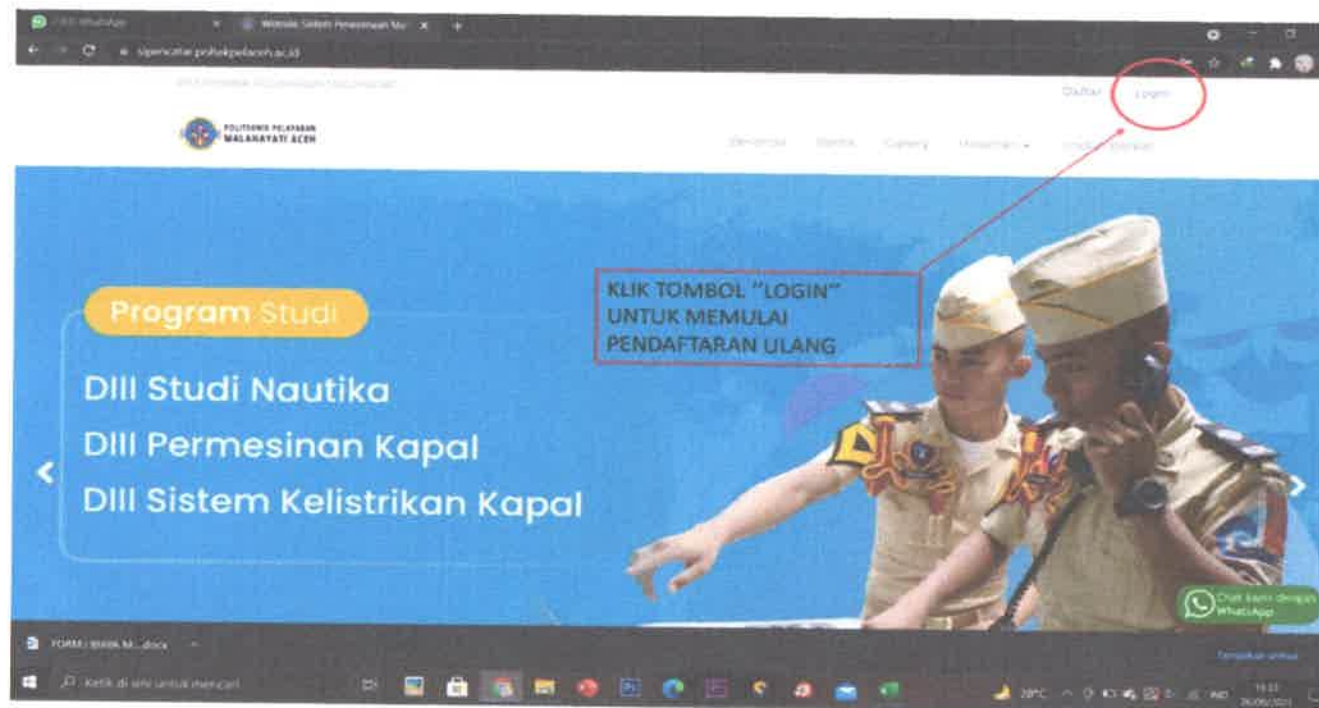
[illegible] WhatsApp
Website Sistem Pemesanan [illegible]
sipencatar.poltekpelaceh.ac.id
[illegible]
Daftar Login
POLITEKNIK PELAYARAN MALAHAYATI ACEH
Beranda Berita Gallery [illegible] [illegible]

Program Studi
DIII Studi Nautika
DIII Permesinan Kapal
DIII Sistem Kelistrikan Kapal

KLIK TOMBOL "LOGIN" UNTUK MEMULAI PENDAFTARAN ULANG

Chat kami dengan WhatsApp

FORM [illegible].docx
Tampilkan semua
Ketik di sini untuk mencari
28°C IND